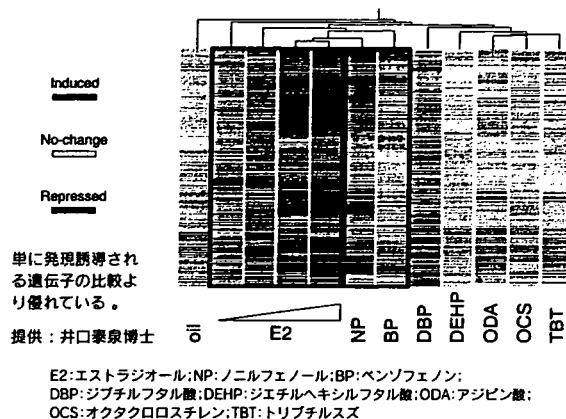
Induced

No-change

Repressed

単に発現誘導される遺伝子の比較より優れている 。

提供：井口泰泉博士

oil

E2

NP

BP

DBP

DEHP

ODA

OCS

TBT

E2:エストラジオール;NP:ノニルフェノール;BP:ベンゾフェノン;
DBP:ジブチルフタル酸;DEHP:ジエチルヘキシルフタル酸;ODA:アジピン酸;
OCS:オクタクロロスチレン;TBT:トリブチルスズ